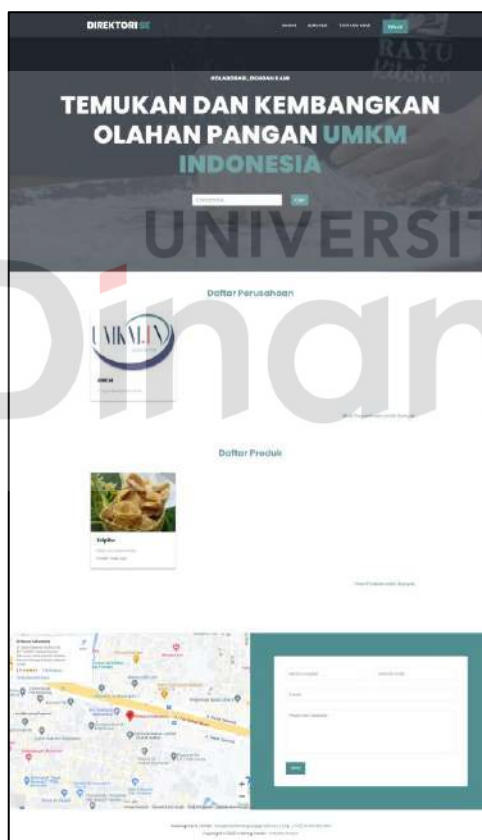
DIREKTORI SE

BERANDA   DIREKTORI   TENTANG KAMI   MASUK

RAYU Kitchen

KOLABORASI, INOVASI & UMI

TEMUKAN DAN KEMBANGKAN OLAHAN PANGAN UMKM INDONESIA

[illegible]   CARI

UNIVERSITAS

Dinamika

Daftar Perusahaan

UMKM

UMKM

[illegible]

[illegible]

Daftar Produk

Keripike

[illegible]

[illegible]

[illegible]

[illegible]

Kirim

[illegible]